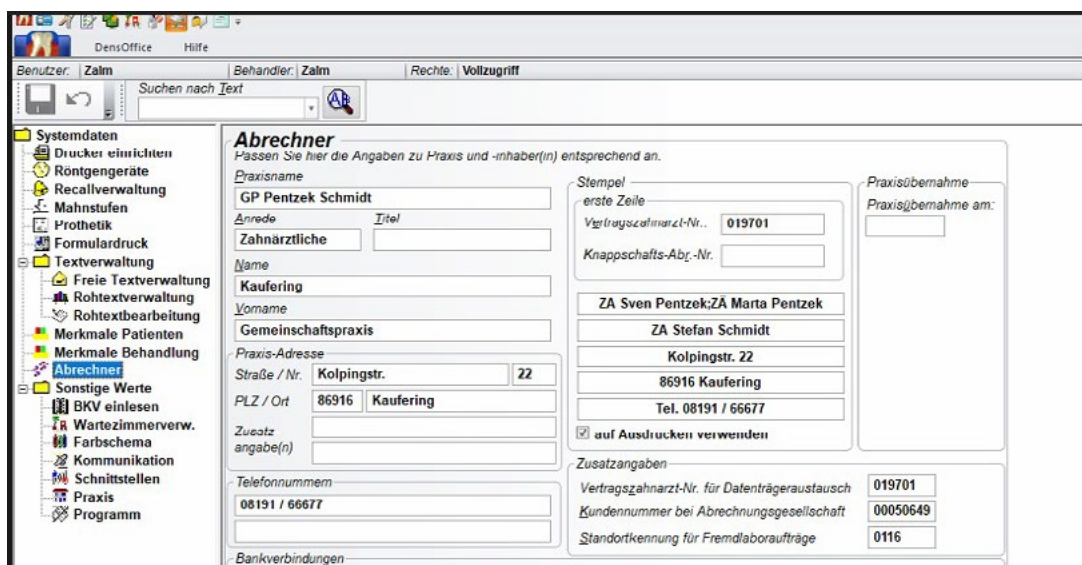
DensOffice Hilfe

Benutzer: Zalm
Behandler: Zalm
Rechte: Vollzugriff

Suchen nach Text

Systemdaten
Drucker einrichten
Röntgengeräte
Recallverwaltung
Mahnstufen
Prothetik
Formulardruck
Textverwaltung
Freie Textverwaltung
Rohtextverwaltung
Rohtextbearbeitung
Merkmale Patienten
Merkmale Behandlung
Abrechner
Sonstige Werte
BKV einlesen
Wartezimmerverw.
Farbschema
Kommunikation
Schnittstellen
Praxis
Programm

Abrechner
Passen Sie hier die Angaben zu Praxis und -inhaber(in) entsprechend an.

Praxisname
GP Pentzek Schmidt
Anrede
Zahnärztliche
Titel
Name
Kaufering
Vorname
Gemeinschaftspraxis

Praxis-Adresse
Straße / Nr. Kolpingstr. 22
PLZ / Ort 86916 Kaufering
Zusatz angabe(n)

Telefonnummern
08191 / 66677

Bankverbindungen

Stempel
erste Zeile
Vertragszahnarzt-Nr. 019701
Knappschafts-Abr.-Nr.

ZA Sven Pentzek;ZÄ Marta Pentzek
ZA Stefan Schmidt
Kolpingstr. 22
86916 Kaufering
Tel. 08191 / 66677
auf Ausdrucken verwenden

Praxisübernahme
Praxisübernahme am:

Zusatzangaben
Vertragszahnarzt-Nr. für Datenträgeraustausch 019701
Kundennummer bei Abrechnungsgesellschaft 00050649
Standortkennung für Fremdlaboraufträge 0116